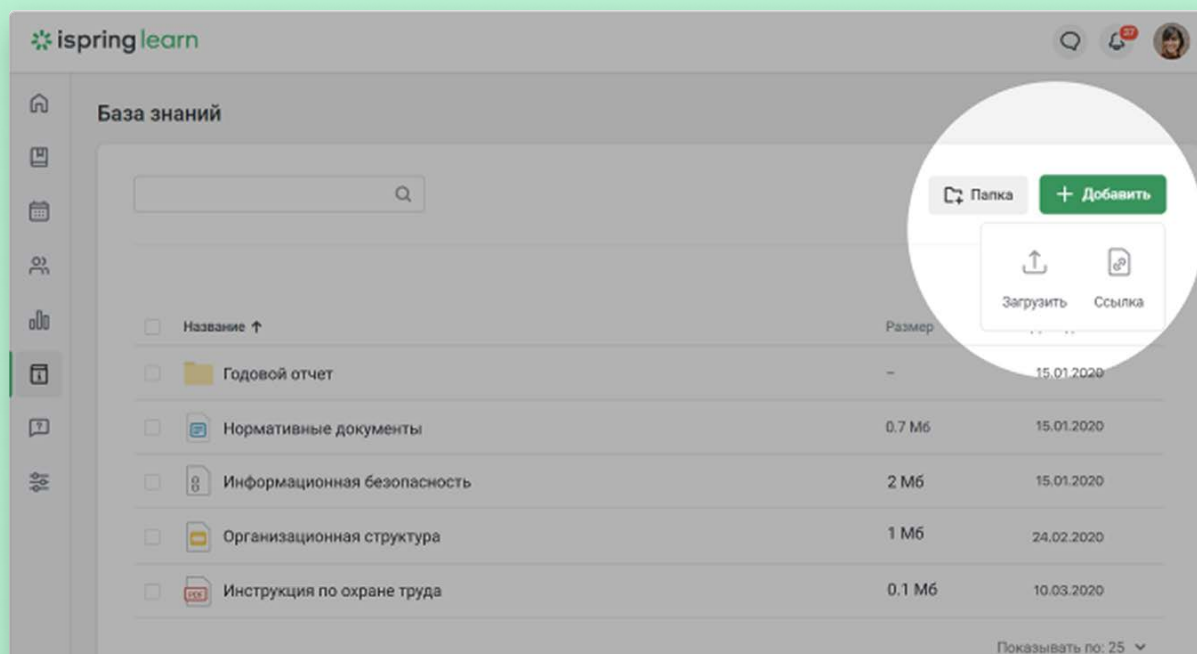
ispring learn

37

База знаний

Папка

+ Добавить

Загрузить

Ссылка

| Название ↑ | Размер | |
|---|---|---|
| Годовой отчет | – | 15.01.2020 |
| Нормативные документы | 0.7 Мб | 15.01.2020 |
| Информационная безопасность | 2 Мб | 15.01.2020 |
| Организационная структура | 1 Мб | 24.02.2020 |
| Инструкция по охране труда | 0.1 Мб | 10.03.2020 |

Показывать по: 25